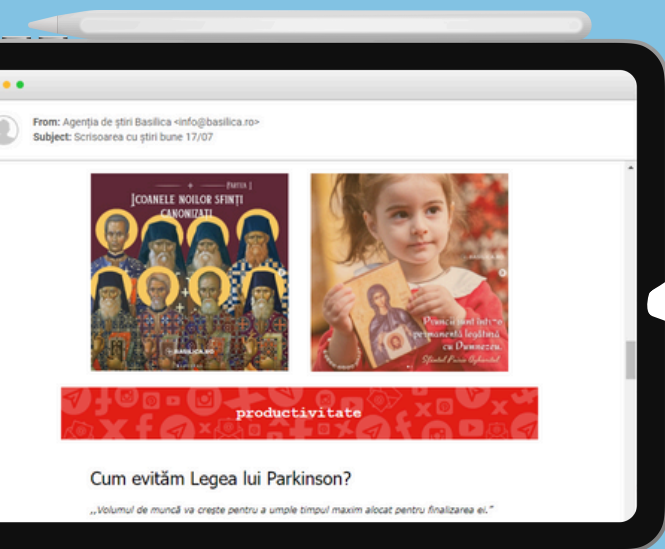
From: Agenția de știri Basilica <info@basilica.ro>
Subject: Scrisoarea cu știri bune 17/07

PARTEA I
ICOANELE NOILOR SFINȚI CANONIZAȚI

BASILICA.RO

Pruncii sunt într-o permanentă legătură cu Dumnezeu.
Sfântul Paisie Aghioritul

productivitate

Cum evităm Legea lui Parkinson?

„Volumul de muncă va crește pentru a umple timpul maxim alocat pentru finalizarea ei."